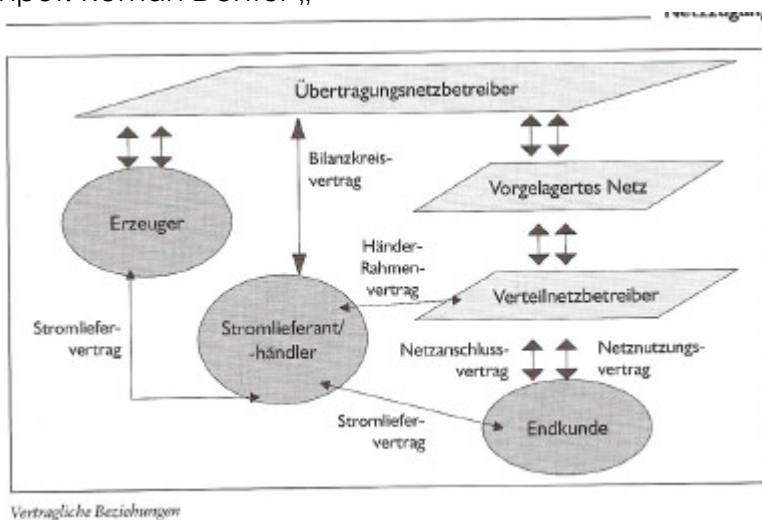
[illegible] Roman Dorner „

Netznutzung

Übertragungsnetzbetreiber

Bilanzkreisvertrag

Vorgelagertes Netz

Erzeuger

Händer-Rahmenvertrag

Verteilnetzbetreiber

Stromliefervertrag

Stromlieferant/-händler

Netzanschlussvertrag

Netznutzungsvertrag

Stromliefervertrag

Endkunde

Vertragliche Beziehungen